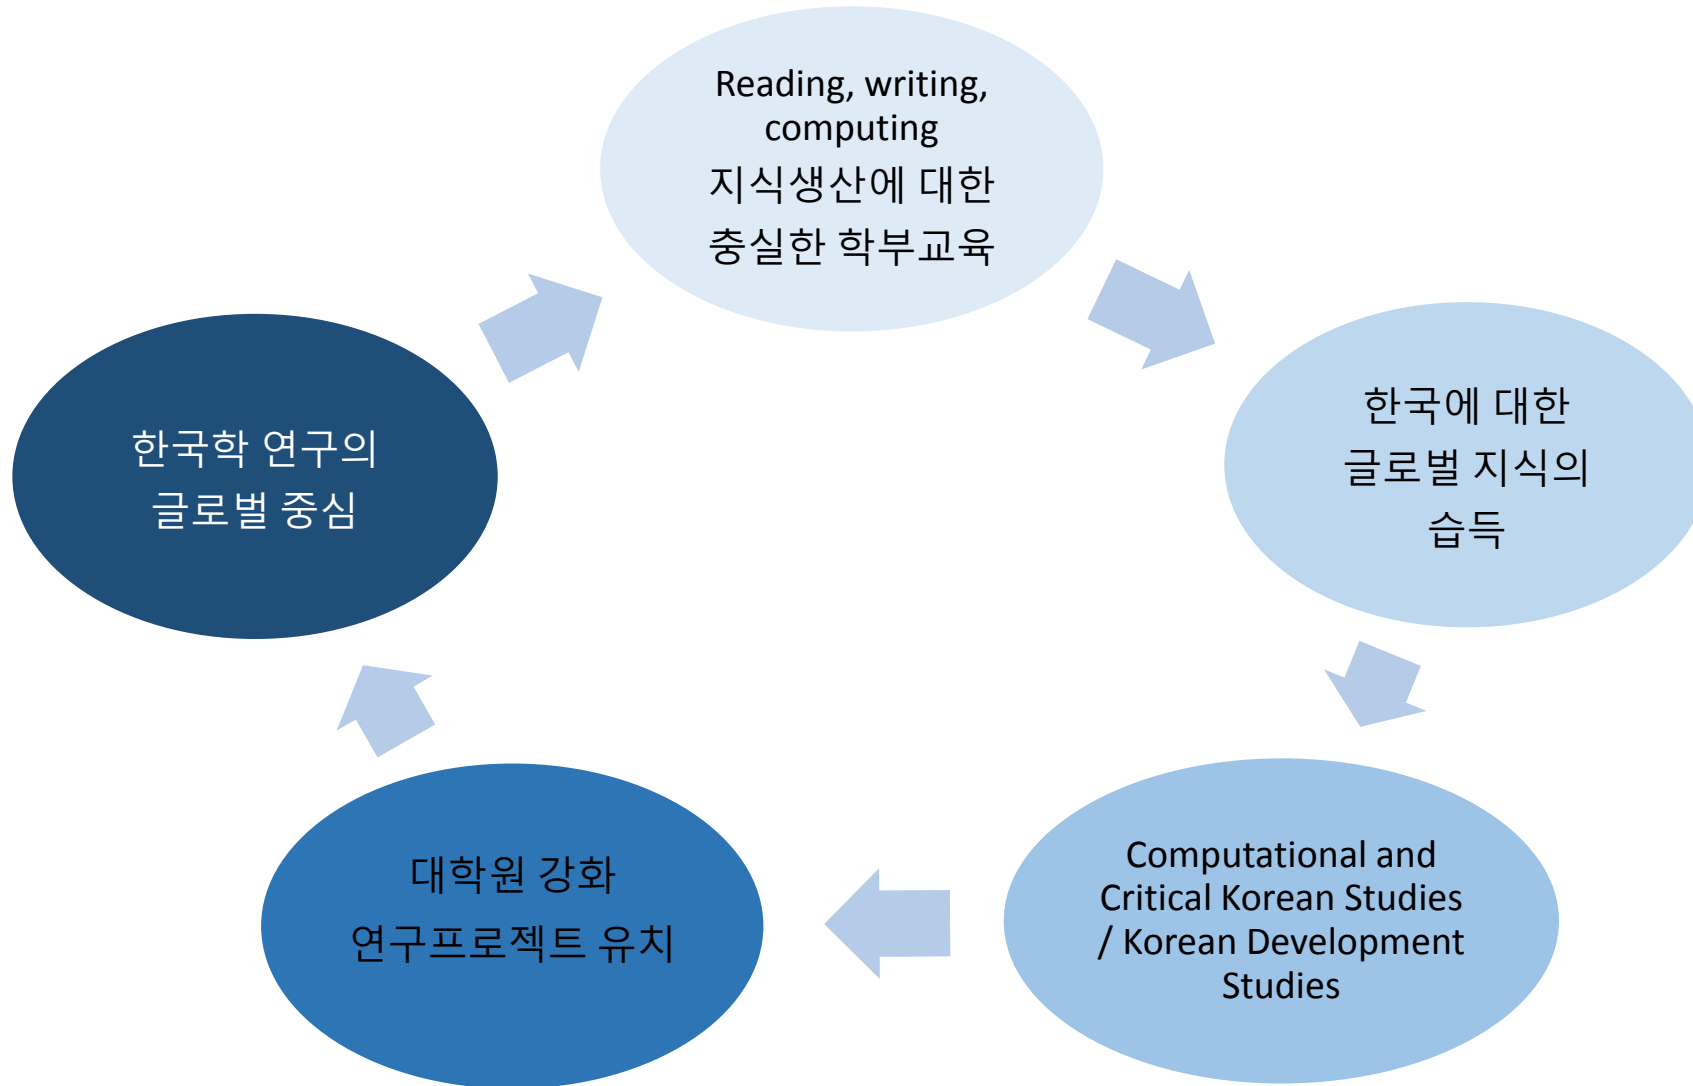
Reading, writing, computing
지식생산에 대한
충실한 학부교육

한국에 대한
글로벌 지식의
습득

Computational and Critical Korean Studies / Korean Development Studies

대학원 강화
연구프로젝트 유치

한국학 연구의
글로벌 중심